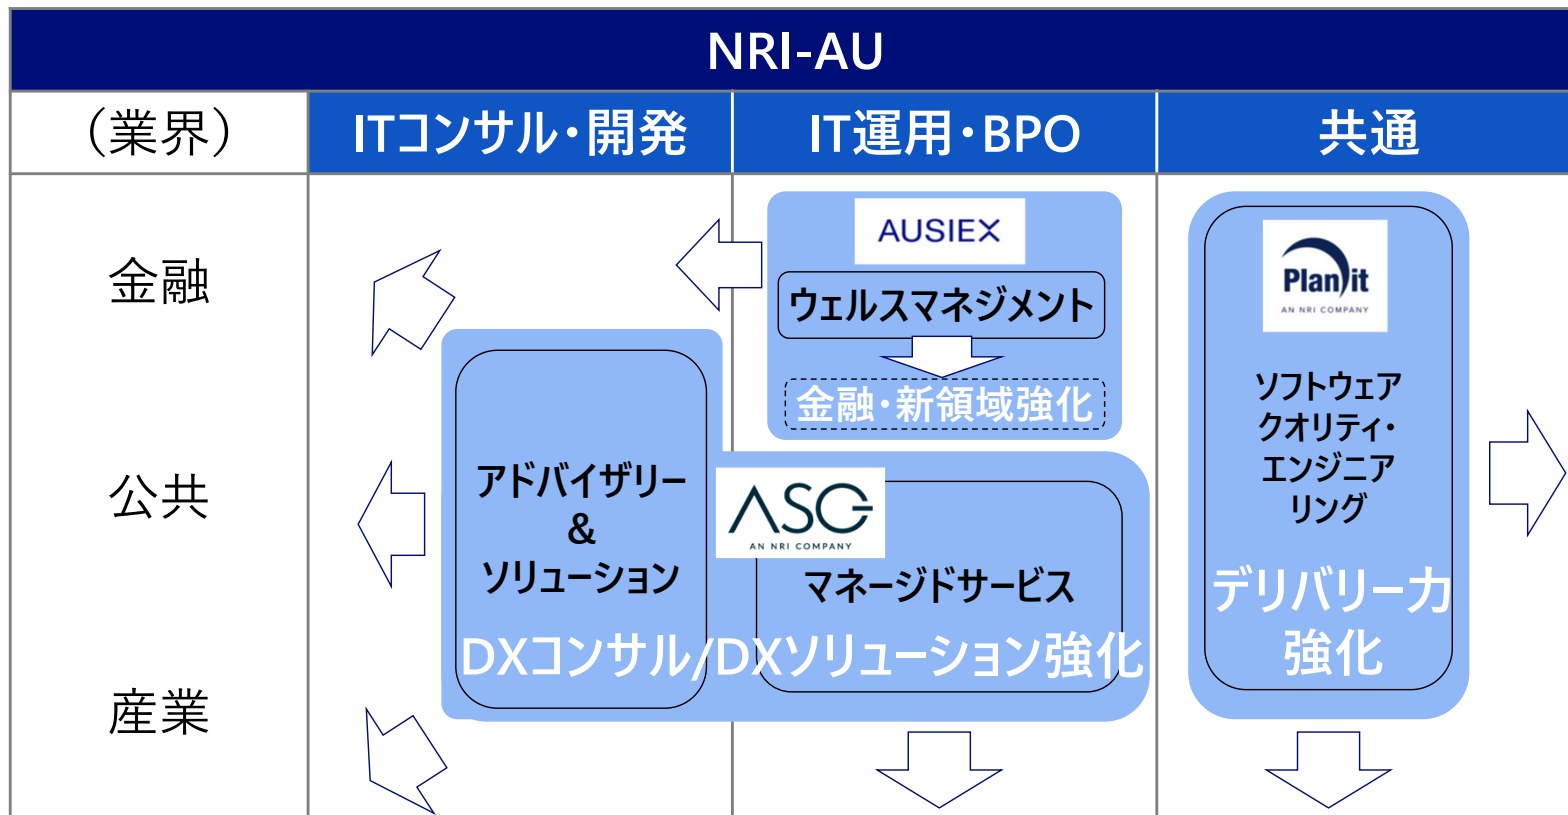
NRI-AU

| （業界） | ITコンサル・開発 | IT運用・BPO | 共通 |
|---|---|---|---|
| 金融 | | | |
| 公共 | | | |
| 産業 | | | |

AUSIEX

ウェルスマネジメント

金融・新領域強化

Planit
AN NRI COMPANY

ソフトウェア
クオリティ・
エンジニア
リング

デリバリー力
強化

アドバイザリー
&
ソリューション

ASG
AN NRI COMPANY

マネージドサービス

DXコンサル/DXソリューション強化